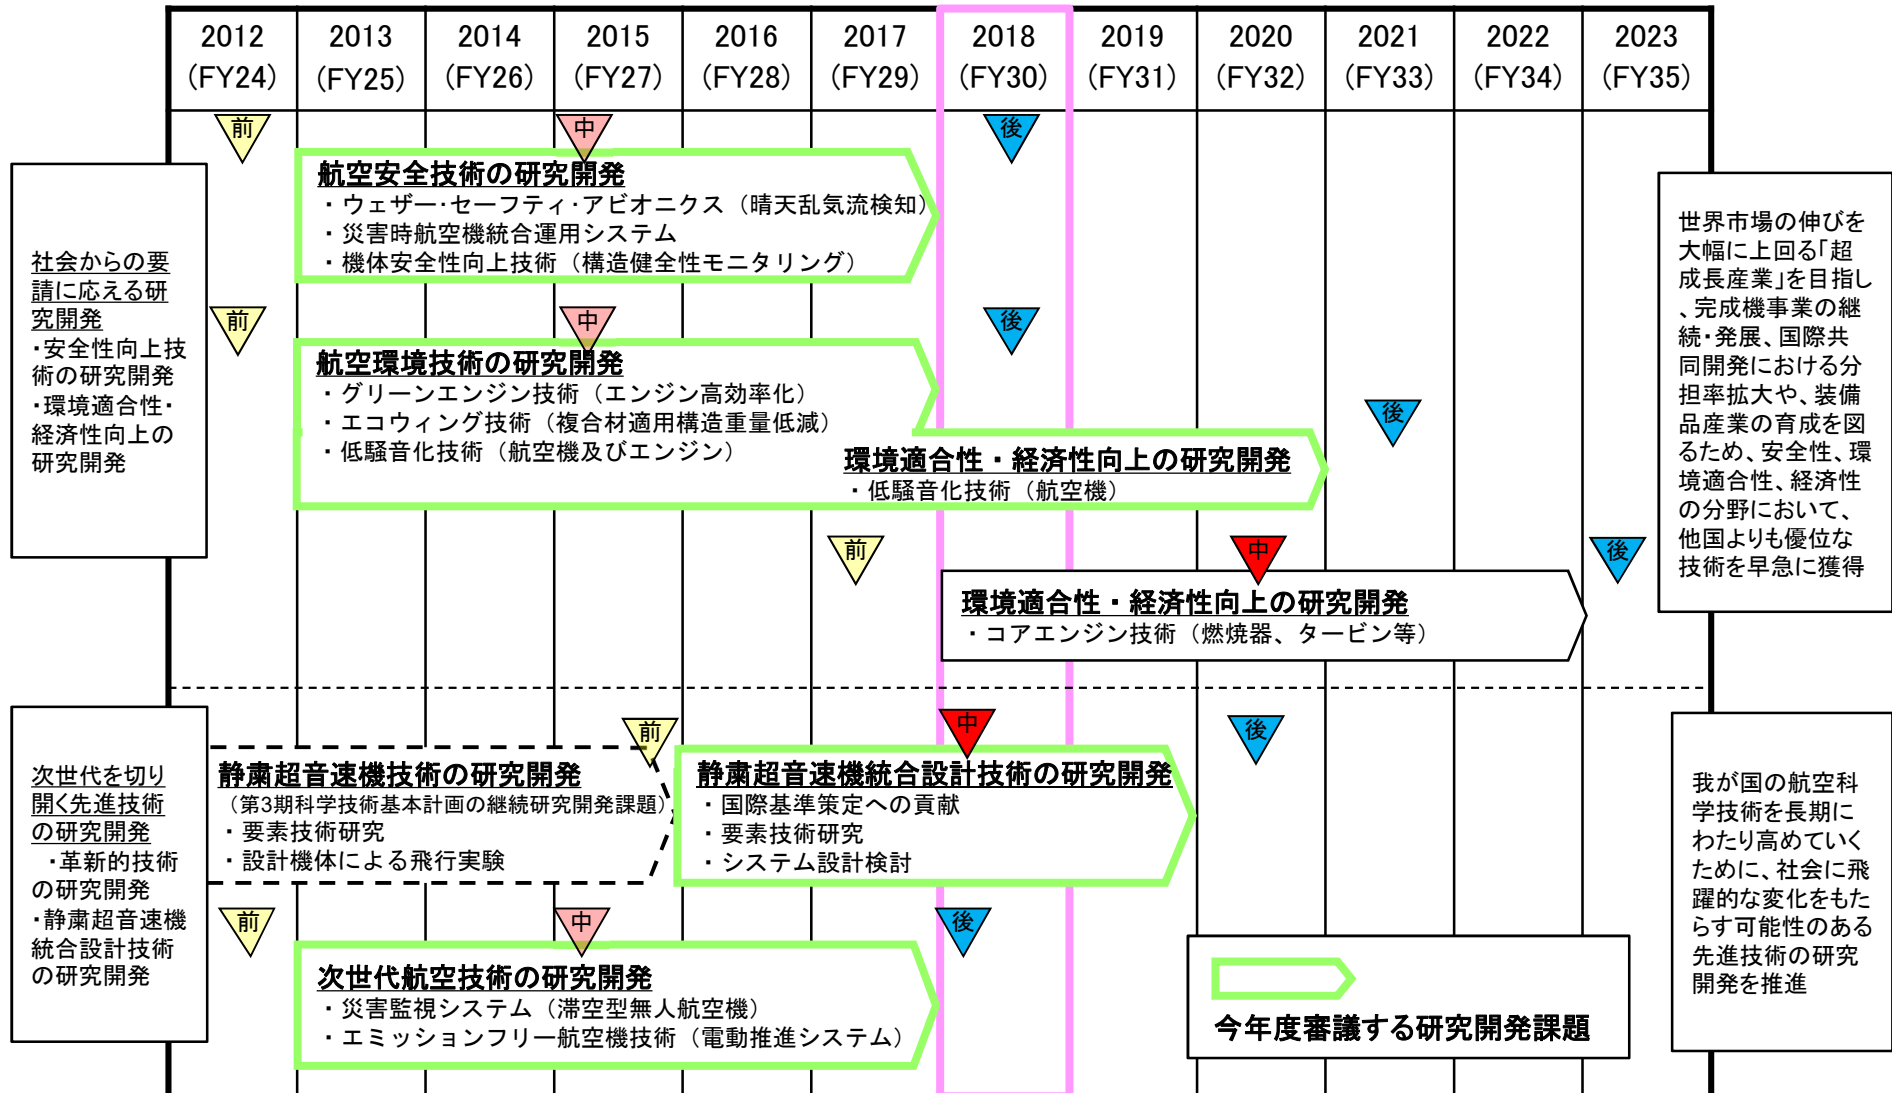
| 2012 (FY24) | 2013 (FY25) | 2014 (FY26) | 2015 (FY27) | 2016 (FY28) | 2017 (FY29) | 2018 (FY30) | 2019 (FY31) | 2020 (FY32) | 2021 (FY33) | 2022 (FY34) | 2023 (FY35) |
|---|---|---|---|---|---|---|---|---|---|---|---|

社会からの要請に応える研究開発
・安全性向上技術の研究開発
・環境適合性・経済性向上の研究開発

前 中 後

航空安全技術の研究開発
・ウェザー･セーフティ･アビオニクス（晴天乱気流検知）
・災害時航空機統合運用システム
・機体安全性向上技術（構造健全性モニタリング）

前 中 後

航空環境技術の研究開発
・グリーンエンジン技術（エンジン高効率化）
・エコウィング技術（複合材適用構造重量低減）
・低騒音化技術（航空機及びエンジン）

後

環境適合性・経済性向上の研究開発
・低騒音化技術（航空機）

前 中 後

環境適合性・経済性向上の研究開発
・コアエンジン技術（燃焼器、タービン等）

世界市場の伸びを大幅に上回る｢超成長産業｣を目指し、完成機事業の継続･発展、国際共同開発における分担率拡大や、装備品産業の育成を図るため、安全性、環境適合性、経済性の分野において、他国よりも優位な技術を早急に獲得

次世代を切り開く先進技術の研究開発
・革新的技術の研究開発
・静粛超音速機統合設計技術の研究開発

前

静粛超音速機技術の研究開発
（第3期科学技術基本計画の継続研究開発課題）
・要素技術研究
・設計機体による飛行実験

中 後

静粛超音速機統合設計技術の研究開発
・国際基準策定への貢献
・要素技術研究
・システム設計検討

前 中 後

次世代航空技術の研究開発
・災害監視システム（滞空型無人航空機）
・エミッションフリー航空機技術（電動推進システム）

今年度審議する研究開発課題

我が国の航空科学技術を長期にわたり高めていくために、社会に飛躍的な変化をもたらす可能性のある先進技術の研究開発を推進